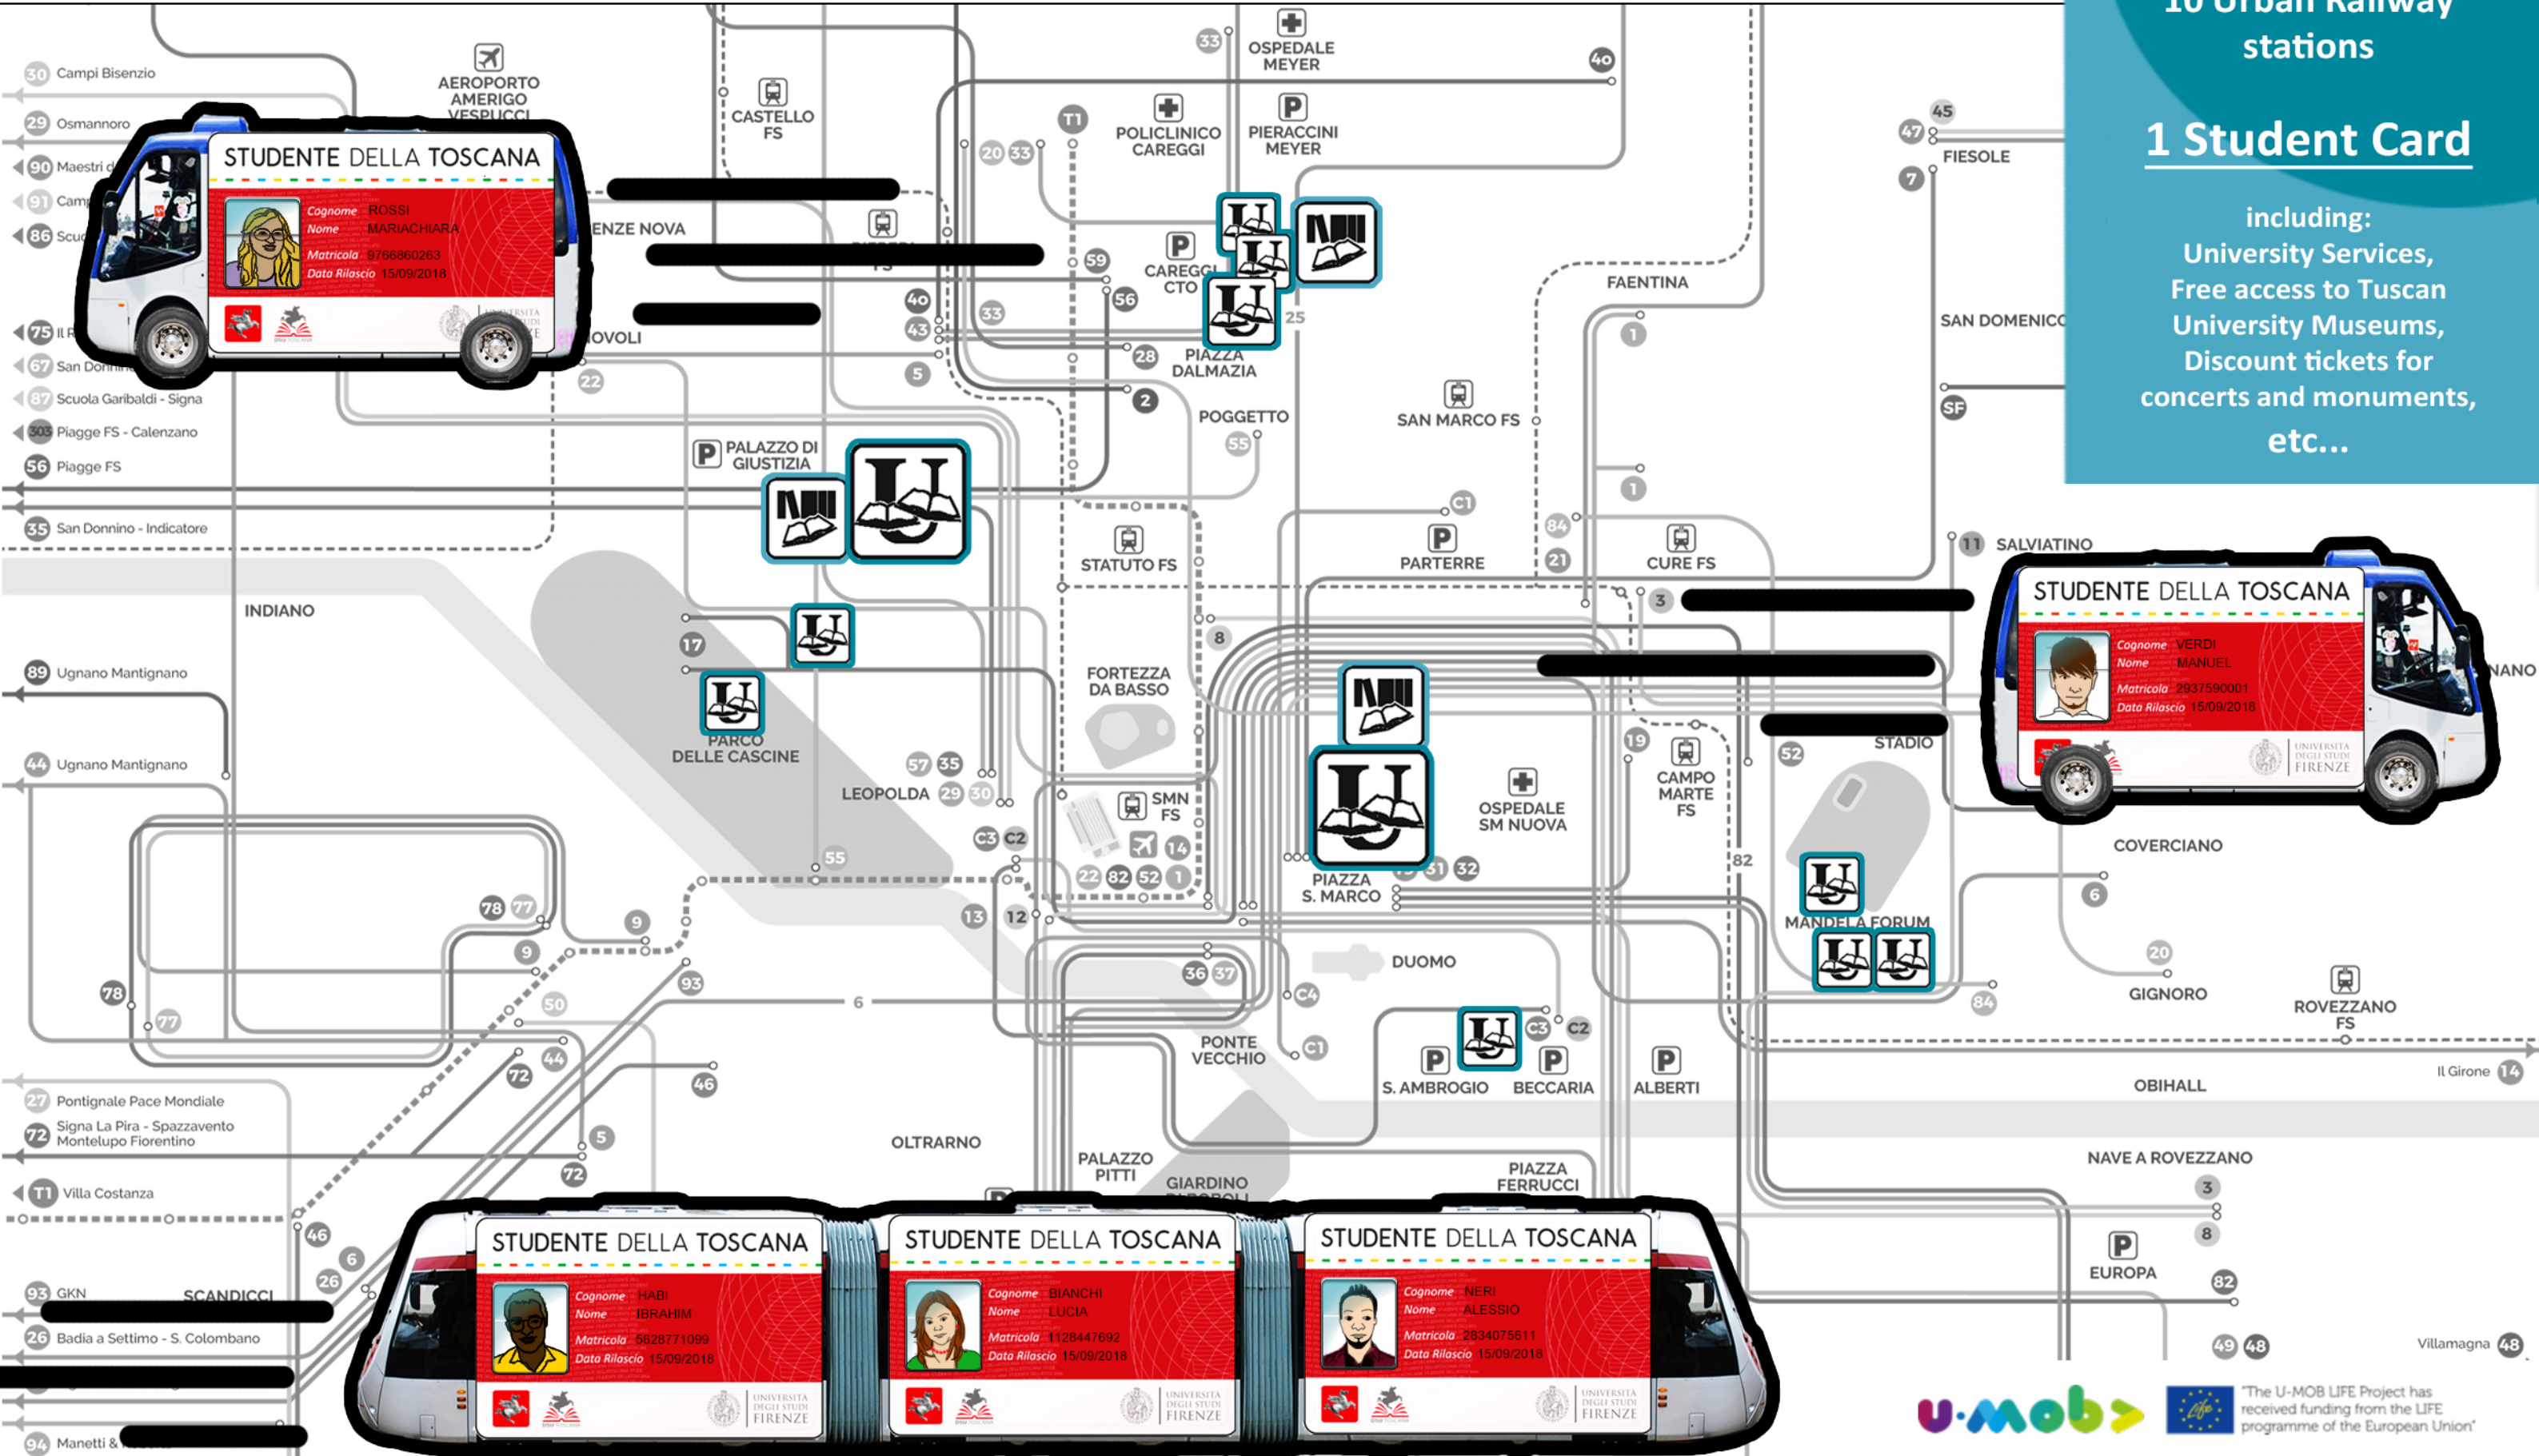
10 Urban Railway stations

1 Student Card

including:
University Services,
Free access to Tuscan
University Museums,
Discount tickets for
concerts and monuments,
etc...

30 Campi Bisenzio
29 Osmannoro
90 Maestri d
91 Camp
86 Scu
75 Il P
67 San Donnino
87 Scuola Garibaldi - Signa
303 Piagge FS - Calenzano
56 Piagge FS
35 San Donnino - Indicatore
89 Ugnano Mantignano
44 Ugnano Mantignano
27 Pontignale Pace Mondiale
72 Signa La Pira - Spazzavento Montelupo Fiorentino
T1 Villa Costanza
93 GKN
26 Badia a Settimo - S. Colombano
94 Manetti &

STUDENTE DELLA TOSCANA
Cognome ROSSI
Nome MARIACHIARA
Matricola 9766860263
Data Rilascio 15/09/2018

STUDENTE DELLA TOSCANA
Cognome VERDI
Nome MANUEL
Matricola 2937590001
Data Rilascio 15/09/2018
UNIVERSITÀ DEGLI STUDI FIRENZE

STUDENTE DELLA TOSCANA
Cognome HABI
Nome IBRAHIM
Matricola 5628771099
Data Rilascio 15/09/2018
UNIVERSITÀ DEGLI STUDI FIRENZE

STUDENTE DELLA TOSCANA
Cognome BIANCHI
Nome LUCIA
Matricola 1128447692
Data Rilascio 15/09/2018
UNIVERSITÀ DEGLI STUDI FIRENZE

STUDENTE DELLA TOSCANA
Cognome NERI
Nome ALESSIO
Matricola 2834075611
Data Rilascio 15/09/2018
UNIVERSITÀ DEGLI STUDI FIRENZE

AEROPORTO AMERIGO VESPUCCI
CASTELLO FS
OSPEDALE MEYER
POLICLINICO CAREGGI
PIERACCINI MEYER
ENZE NOVA
CAREGGI CTO
PIAZZA DALMAZIA
OVOLI
FAENTINA
FIESOLE
SAN DOMENICO
POGGETTO
SAN MARCO FS
PALAZZO DI GIUSTIZIA
STATUTO FS
PARTERRE
CURE FS
SALVIATINO
INDIANO
FORTEZZA DA BASSO
PARCO DELLE CASCINE
LEOPOLDA
SMN FS
PIAZZA S. MARCO
OSPEDALE SM NUOVA
CAMPO MARTE FS
STADIO
MANDELA FORUM
COVERCIANO
NANO
DUOMO
GIGNORO
ROVEZZANO FS
PONTE VECCHIO
S. AMBROGIO
BECCARIA
ALBERTI
OBIHALL
Il Girone
OLTRARNO
PALAZZO PITTI
GIARDINO
PIAZZA FERRUCCI
NAVE A ROVEZZANO
EUROPA
Villamagna
SCANDICCI

u-mob
"The U-MOB LIFE Project has received funding from the LIFE programme of the European Union"